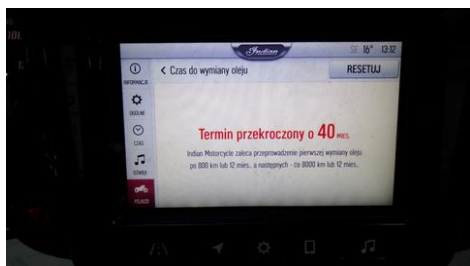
Indian

16° 13:12

INFORMACJE

OGÓLNE

CZAS

DŹWIĘK

POJAZD

< Czas do wymiany oleju

RESETUJ

Termin przekroczony o 40 MIES.

Indian Motorcycle zaleca przeprowadzenie pierwszej wymiany oleju po 800 km lub 12 mies., a następnych - co 8000 km lub 12 mies.